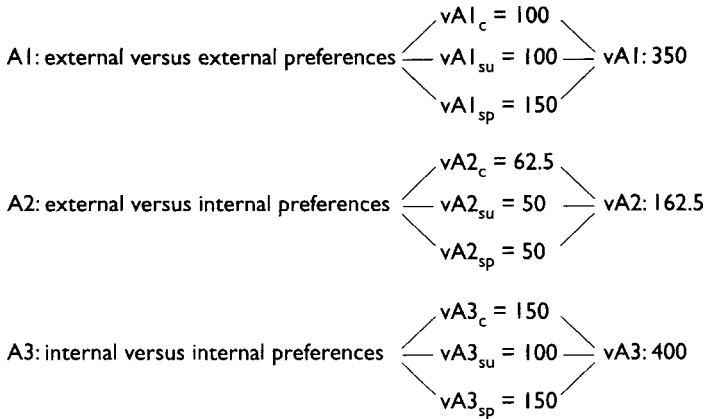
A1: external versus external preferences

$vA1_c = 100$
$vA1_{su} = 100$
$vA1_{sp} = 150$

vA1: 350

A2: external versus internal preferences

$vA2_c = 62.5$
$vA2_{su} = 50$
$vA2_{sp} = 50$

vA2: 162.5

A3: internal versus internal preferences

$vA3_c = 150$
$vA3_{su} = 100$
$vA3_{sp} = 150$

vA3: 400